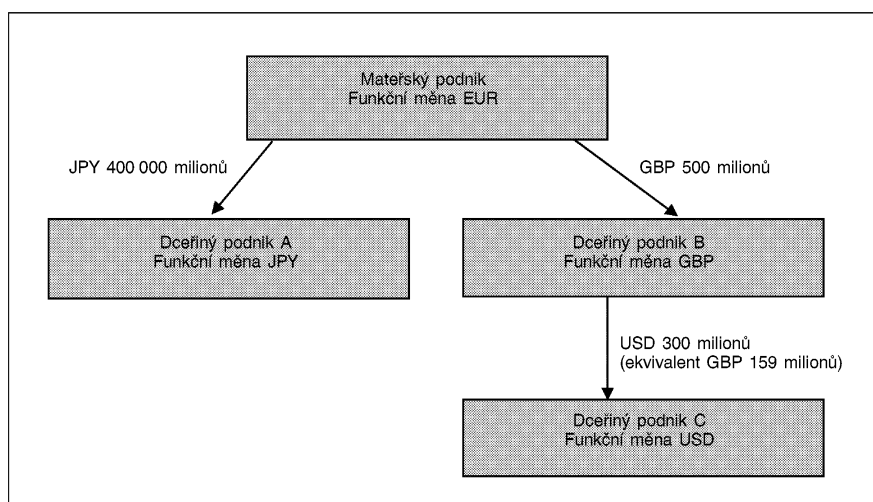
Mateřský podnik
Funkční měna EUR

JPY 400 000 milionů

GBP 500 milionů

Dceřiný podnik A
Funkční měna JPY

Dceřiný podnik B
Funkční měna GBP

USD 300 milionů
(ekvivalent GBP 159 milionů)

Dceřiný podnik C
Funkční měna USD